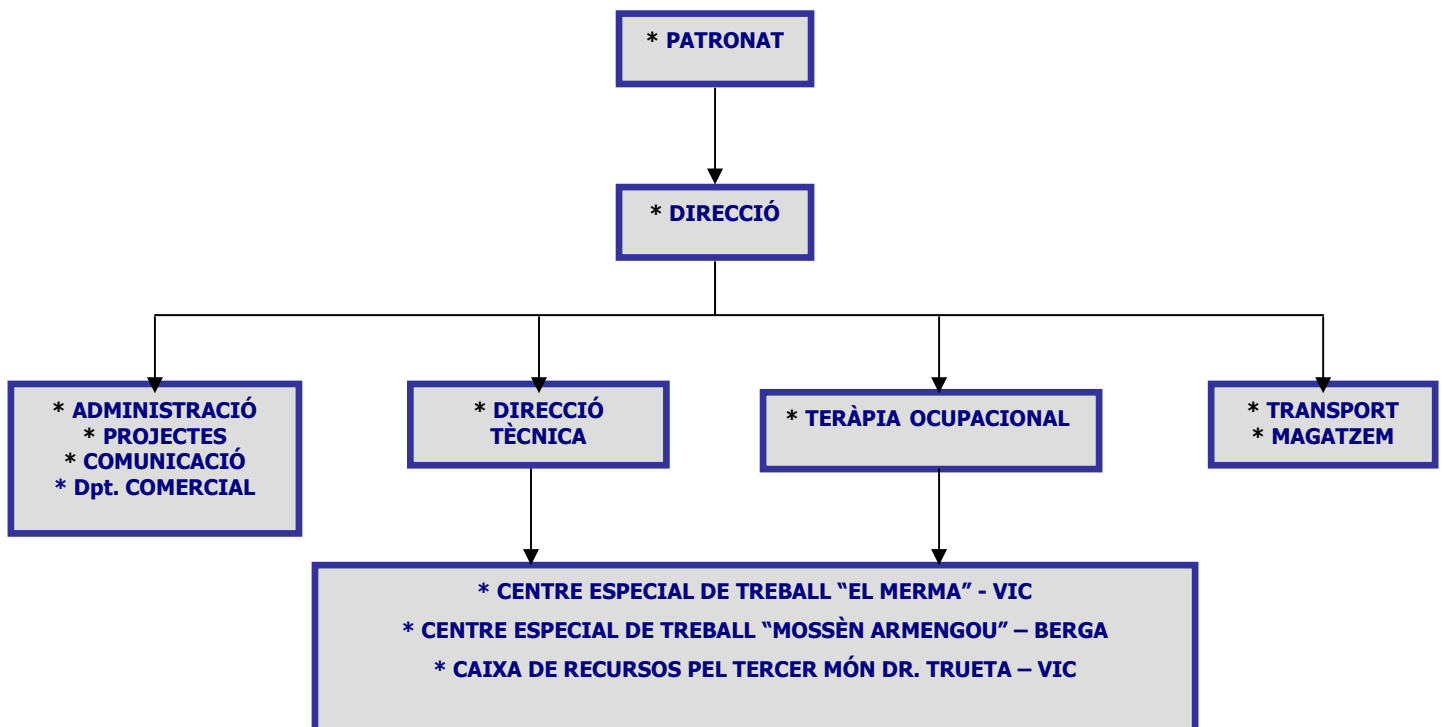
* PATRONAT

* DIRECCIÓ

* ADMINISTRACIÓ
* PROJECTES
* COMUNICACIÓ
* Dpt. COMERCIAL

* DIRECCIÓ TÈCNICA

* TERÀPIA OCUPACIONAL

* TRANSPORT
* MAGATZEM

* CENTRE ESPECIAL DE TREBALL "EL MERMA" - VIC
* CENTRE ESPECIAL DE TREBALL "MOSSÈN ARMENGOU" – BERGA
* CAIXA DE RECURSOS PEL TERCER MÓN DR. TRUETA – VIC